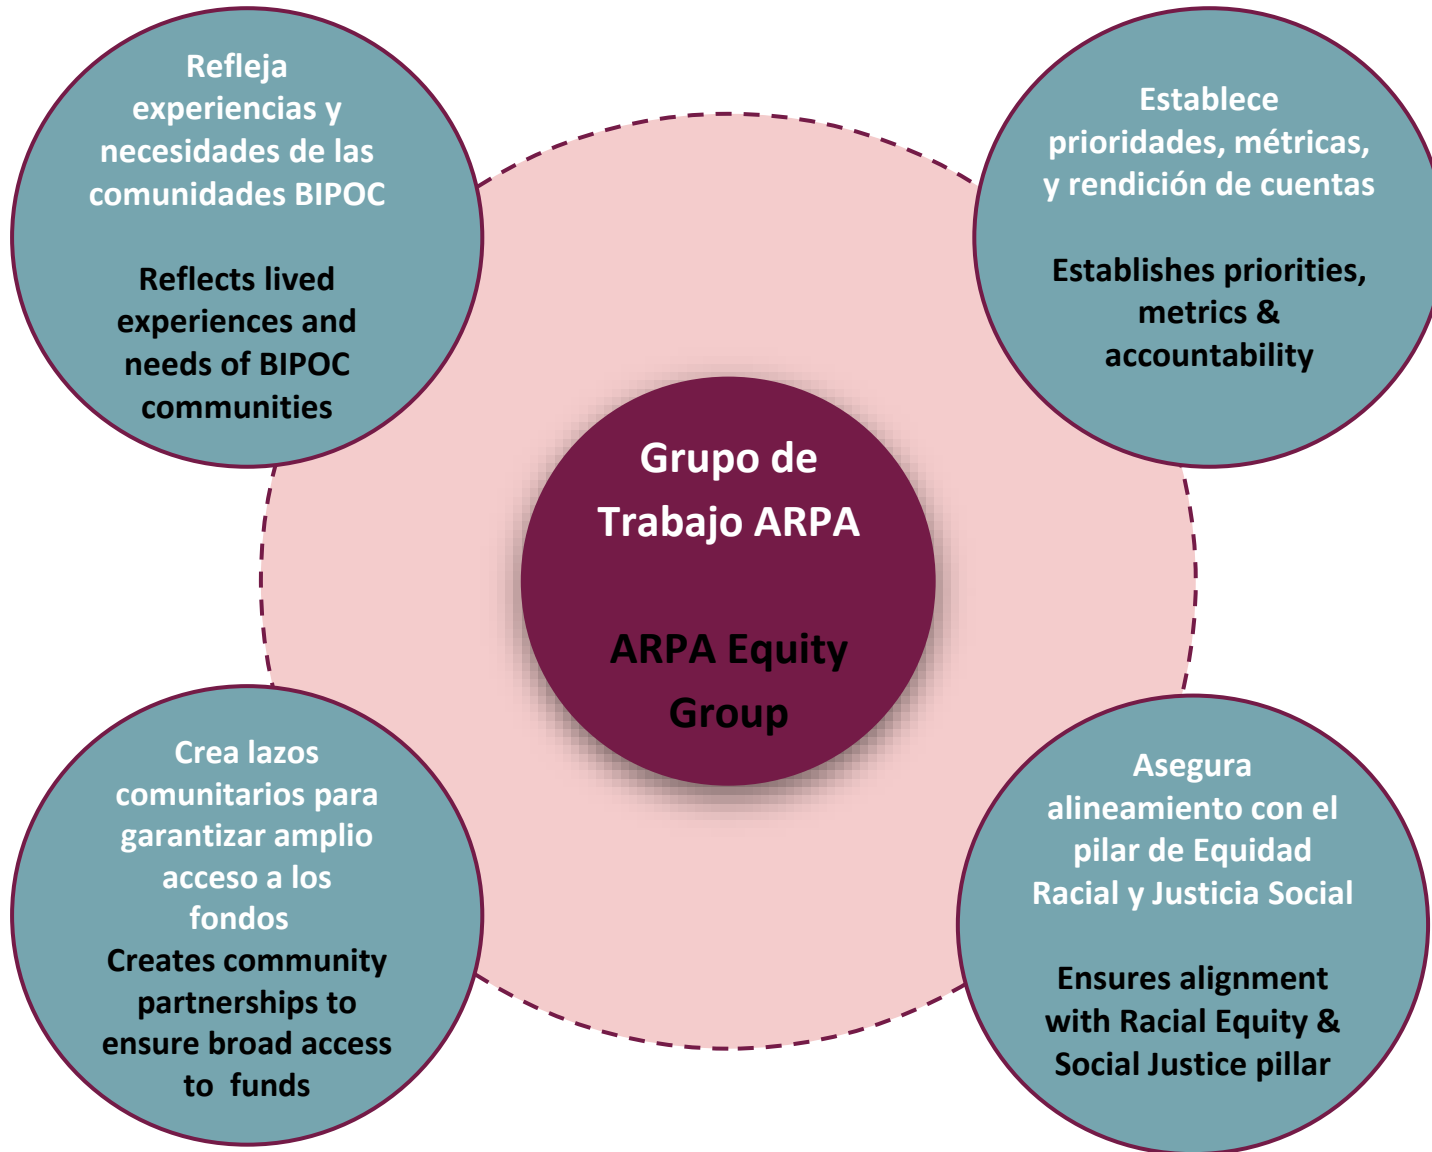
Refleja experiencias y necesidades de las comunidades BIPOC

Reflects lived experiences and needs of BIPOC communities

Establece prioridades, métricas, y rendición de cuentas

Establishes priorities, metrics & accountability

Grupo de Trabajo ARPA

ARPA Equity Group

Crea lazos comunitarios para garantizar amplio acceso a los fondos
Creates community partnerships to ensure broad access to funds

Asegura alineamiento con el pilar de Equidad Racial y Justicia Social

Ensures alignment with Racial Equity & Social Justice pillar